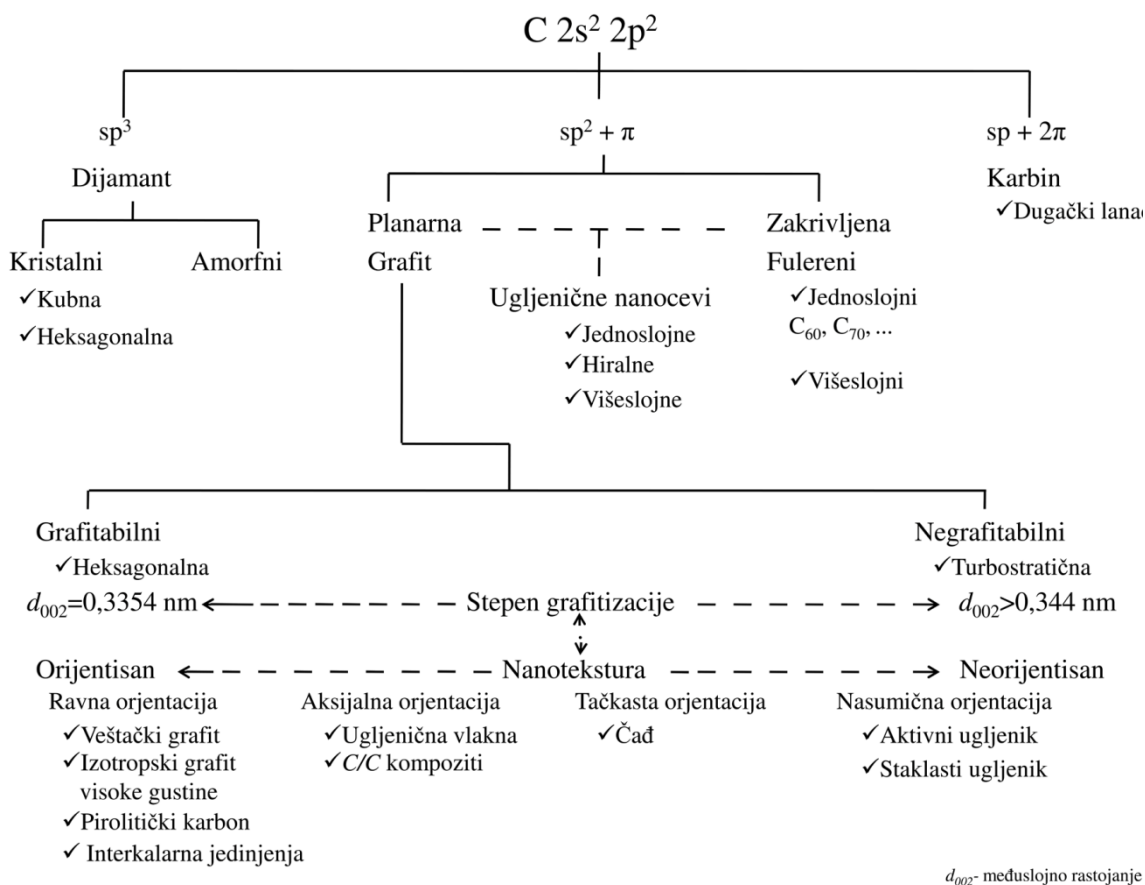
C $2s^2$ $2p^2$

$sp^3$

Dijamant

Kristalni

✓Kubna

✓Heksagonalna

Amorfni

$sp^2 + \pi$

Planarna

Grafit

Ugljenične nanocevi

✓Jednoslojne

✓Hiralne

✓Višeslojne

Zakrivljena

Fulereni

✓Jednoslojni $C_{60}$, $C_{70}$, ...

✓Višeslojni

$sp + 2\pi$

Karbin

✓Dugački lanac

Grafitabilni

✓Heksagonalna

$d_{002}$=0,3354 nm ← Stepen grafitizacije → $d_{002}$>0,344 nm

Negrafitabilni

✓Turbostratična

Orijentisan ← Nanotekstura → Neorijentisan

Ravna orijentacija

✓Veštački grafit

✓Izotropski grafit visoke gustine

✓Pirolitički karbon

✓ Interkalarna jedinjenja

Aksijalna orijentacija

✓Ugljenična vlakna

✓C/C kompoziti

Tačkasta orijentacija

✓Čađ

Nasumična orijentacija

✓Aktivni ugljenik

✓Staklasti ugljenik

$d_{002}$- međuslojno rastojanje